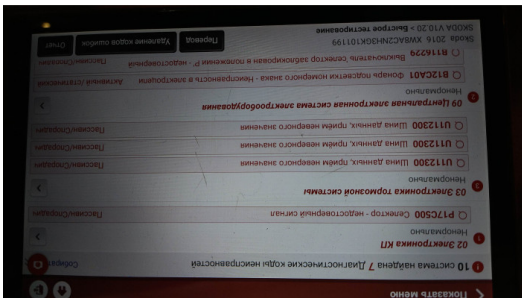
Показать меню

10 система найдена 7 Диагностические коды неисправностей

02 Электроника КП
Неисправно

P176500 Селектор - недостоверный сигнал

03 Электроника тормозной системы
Неисправно

U112300 Шина данных, прием неверного значения

U112300 Шина данных, прием неверного значения

U112300 Шина данных, прием неверного значения

09 Центральная электронная система электрооборудования
Неисправно

B12CA01 Фонарь подсветки номерного знака - Неисправность в электрике

B116729 Выключатель селектор заблокирован в положении P - недостоверный

Skoda 2016 XW8AC2NH8GK101199
SKODA V10.20 > Быстрое тестирование

Перевод | Удаление кодов ошибок | Отчет